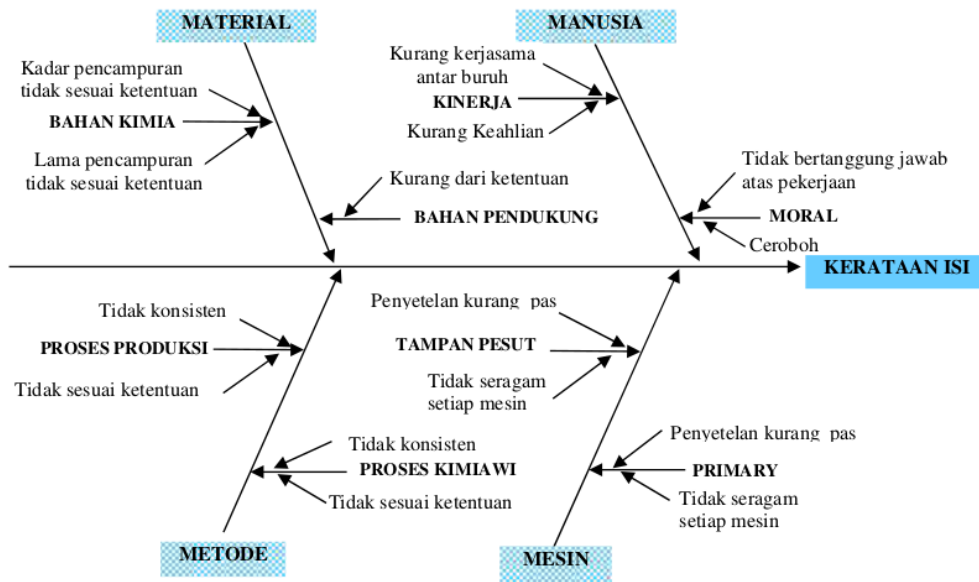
MATERIAL

Kadar pencampuran tidak sesuai ketentuan

BAHAN KIMIA

Lama pencampuran tidak sesuai ketentuan

Kurang dari ketentuan

BAHAN PENDUKUNG

MANUSIA

Kurang kerjasama antar buruh

KINERJA

Kurang Keahlian

Tidak bertanggung jawab atas pekerjaan

MORAL

Ceroboh

KERATAAN ISI

Tidak konsisten

PROSES PRODUKSI

Tidak sesuai ketentuan

Tidak konsisten

PROSES KIMIAWI

Tidak sesuai ketentuan

METODE

Penyetelan kurang pas

TAMPAN PESUT

Tidak seragam setiap mesin

Penyetelan kurang pas

PRIMARY

Tidak seragam setiap mesin

MESIN